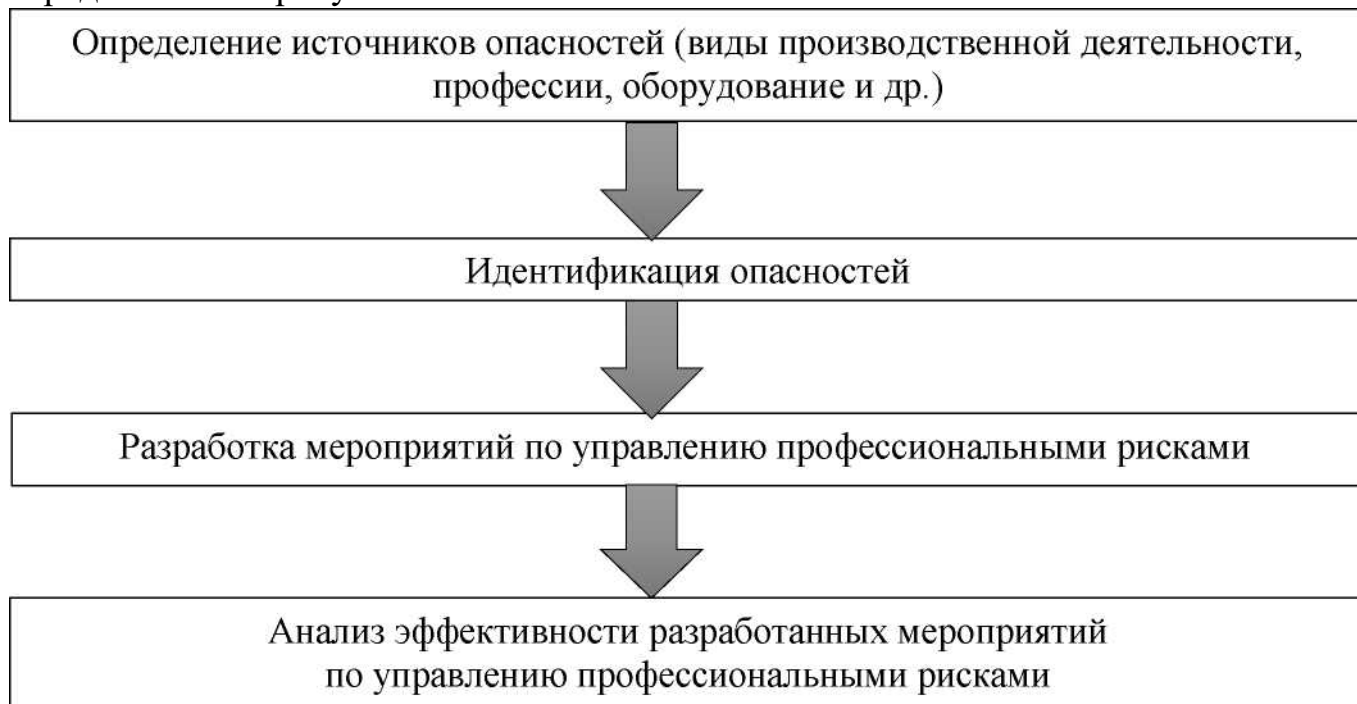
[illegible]

Определение источников опасностей (виды производственной деятельности, профессии, оборудование и др.)

Идентификация опасностей

Разработка мероприятий по управлению профессиональными рисками

Анализ эффективности разработанных мероприятий по управлению профессиональными рисками